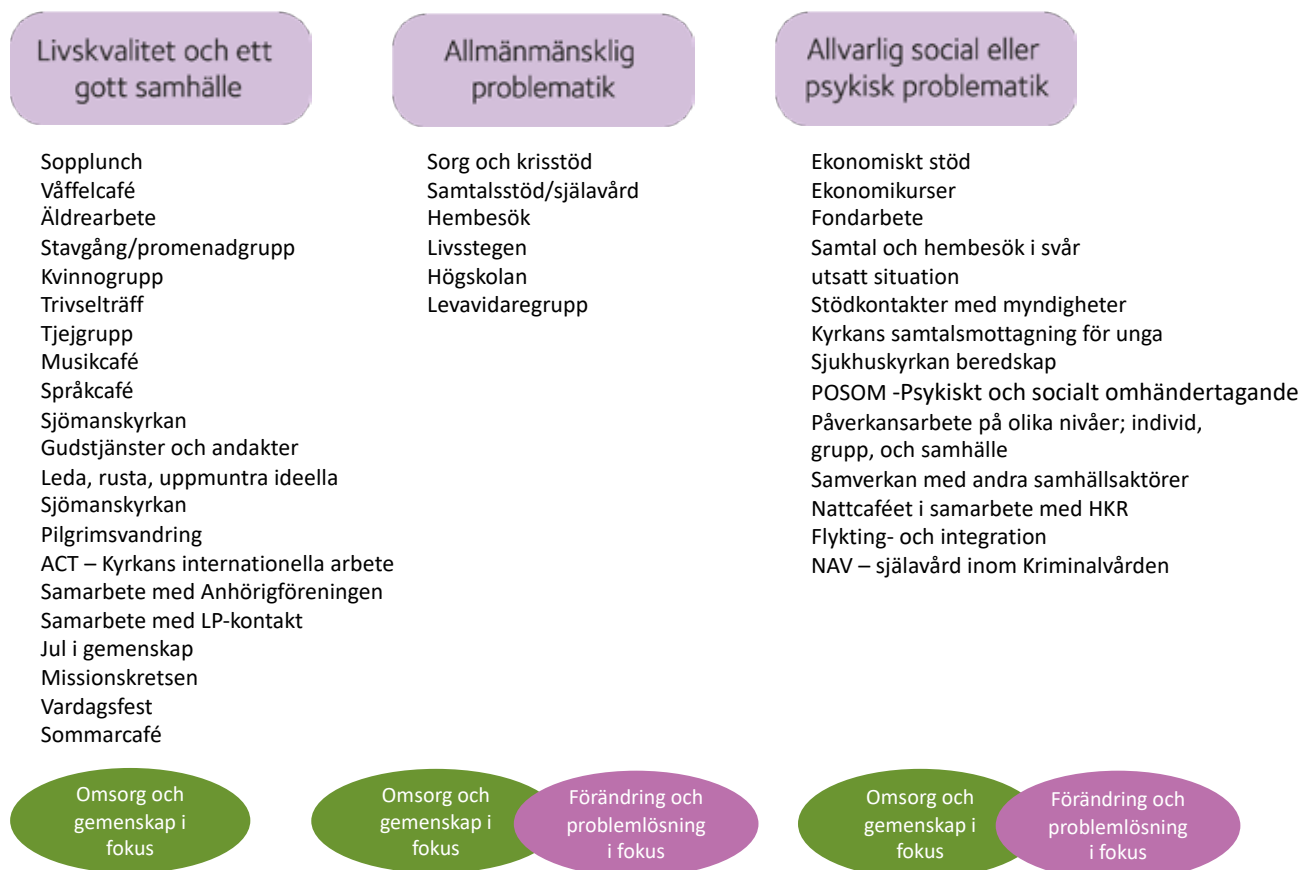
Livskvalitet och ett gott samhälle

Sopplunch
Våffelcafé
Äldrearbete
Stavgång/promenadgrupp
Kvinnogrupp
Trivselträff
Tjejgrupp
Musikcafé
Språkcafé
Sjömanskyrkan
Gudstjänster och andakter
Leda, rusta, uppmuntra ideella
Sjömanskyrkan
Pilgrimsvandring
ACT – Kyrkans internationella arbete
Samarbete med Anhörigföreningen
Samarbete med LP-kontakt
Jul i gemenskap
Missionskretsen
Vardagsfest
Sommarcafé

Omsorg och gemenskap i fokus

Allmänmänsklig problematik

Sorg och krisstöd
Samtalsstöd/själavård
Hembesök
Livsstegen
Högskolan
Levavidaregrupp

Omsorg och gemenskap i fokus

Förändring och problemlösning i fokus

Allvarlig social eller psykisk problematik

Ekonomiskt stöd
Ekonomikurser
Fondarbete
Samtal och hembesök i svår utsatt situation
Stödkontakter med myndigheter
Kyrkans samtalsmottagning för unga
Sjukhuskyrkan beredskap
POSOM -Psykiskt och socialt omhändertagande
Påverkansarbete på olika nivåer; individ, grupp, och samhälle
Samverkan med andra samhällsaktörer
Nattcaféet i samarbete med HKR
Flykting- och integration
NAV – själavård inom Kriminalvården

Omsorg och gemenskap i fokus

Förändring och problemlösning i fokus